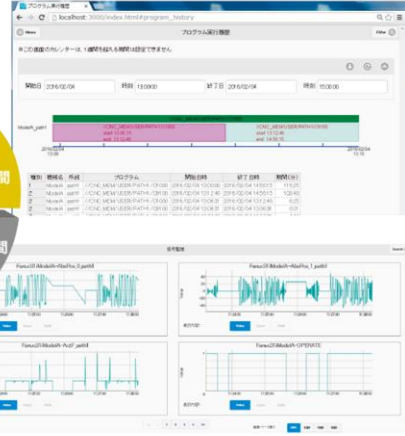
プログラム実行履歴
localhost:3000/index.html#program_history
Menu
プログラム実行履歴
Filter
※この画面のカレンダーは、1週間を超える期間は設定できません
開始日 2016/02/04
時刻 13:00:00
終了日 2016/02/04
時刻 15:00:00
ModelA_path1
//CNC_MEM/USER/PATH1/O9100
//CNC_MEM/USER/PATH1/O1000
start 13:06:14
end 14:15:15
2016/02/04 13:00
2016/02/04 15:15

| 稼働 | 機械名 | 系統 | プログラム | 開始日時 | 終了日時 | 時間(分) |
|---|---|---|---|---|---|---|
| 1 | ModelA | path1 | //CNC_MEM/USER/PATH1/O9100 | 2016/02/04 13:06:14 | 2016/02/04 14:15:15 | 110.01 |
| 2 | ModelA | path1 | //CNC_MEM/USER/PATH1/O1000 | 2016/02/04 13:12:46 | 2016/02/04 14:15:15 | 102.49 |
| 3 | ModelA | path1 | //CNC_MEM/USER/PATH1/O9100 | 2016/02/04 13:06:20 | 2016/02/04 13:12:46 | 0.25 |
| 4 | ModelA | path1 | //CNC_MEM/USER/PATH1/O1000 | 2016/02/04 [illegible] | 2016/02/04 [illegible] | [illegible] |
| 5 | ModelA | path1 | //CNC_MEM/USER/PATH1/O9100 | 2016/02/04 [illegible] | 2016/02/04 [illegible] | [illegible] |

信号監視
Fanuc01/ModelA-AbsPos_0_path0
Fanuc01/ModelA-AbsPos_1_path0
Fanuc01/ModelA-Act0F_path0
Fanuc01/ModelA-OPERATE